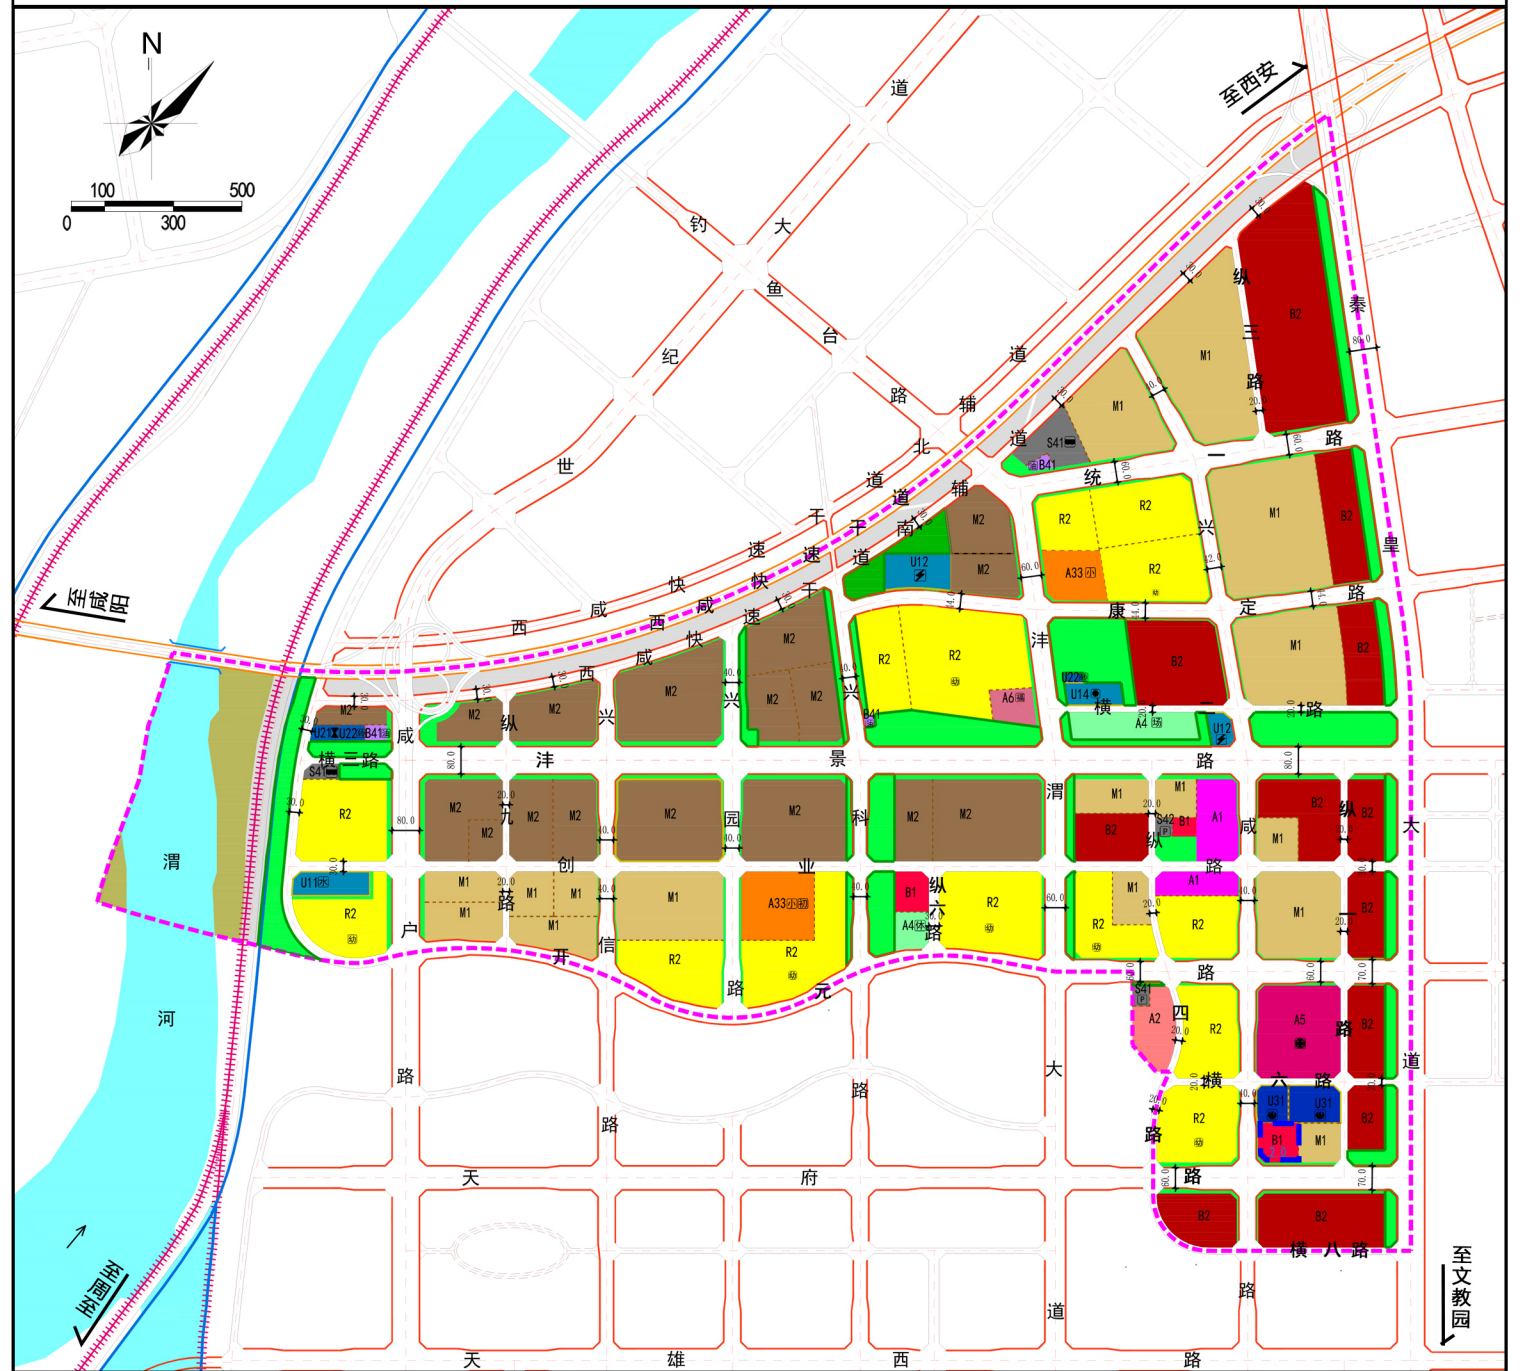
N

100 500
0 300

至西安

至咸阳

至西咸

道
钓 大
鱼
台
纪
路
辅
道
北
世
道
道
辅
南
干
干
道
速
速
快
快
西
咸
咸
西
西
速
干
咸
快
兴
兴
兴
纵
咸
沣
景
渭
九
园
科
创
业
户
信
开
元
路
路
路
大
路
天
府
天
雄
西
路
道
路

纵
三
路
路
一
统
兴
定
康
沣
二
横
路
路
秦
皇
大
道
纵
咸
纵
六
路
路
四
横
路
六
路
路
横
八
路
横
三
路

渭
河

至文教园

B2 M1 M1 S41 B41 R2 R2 R2 A33 M2 M2 U12 M1 B2 M1 B2 R2 R2 A6 B41 B2 U22 U14 A4 U12 M2 M2 M2 M2 M2 M2 M2 U21 U22 B41 S4 R2 M2 M2 M2 M2 M2 M2 M2 M2 M1 B2 M1 S42 B1 A1 B2 M1 B2 U11 R2 M1 M1 M1 M1 M1 M1 R2 A33 R2 B1 A4 R2 M1 R2 A1 R2 M1 B2 S41 A2 R2 A5 B2 R2 U31 U31 B1 M1 B2 B2 B2